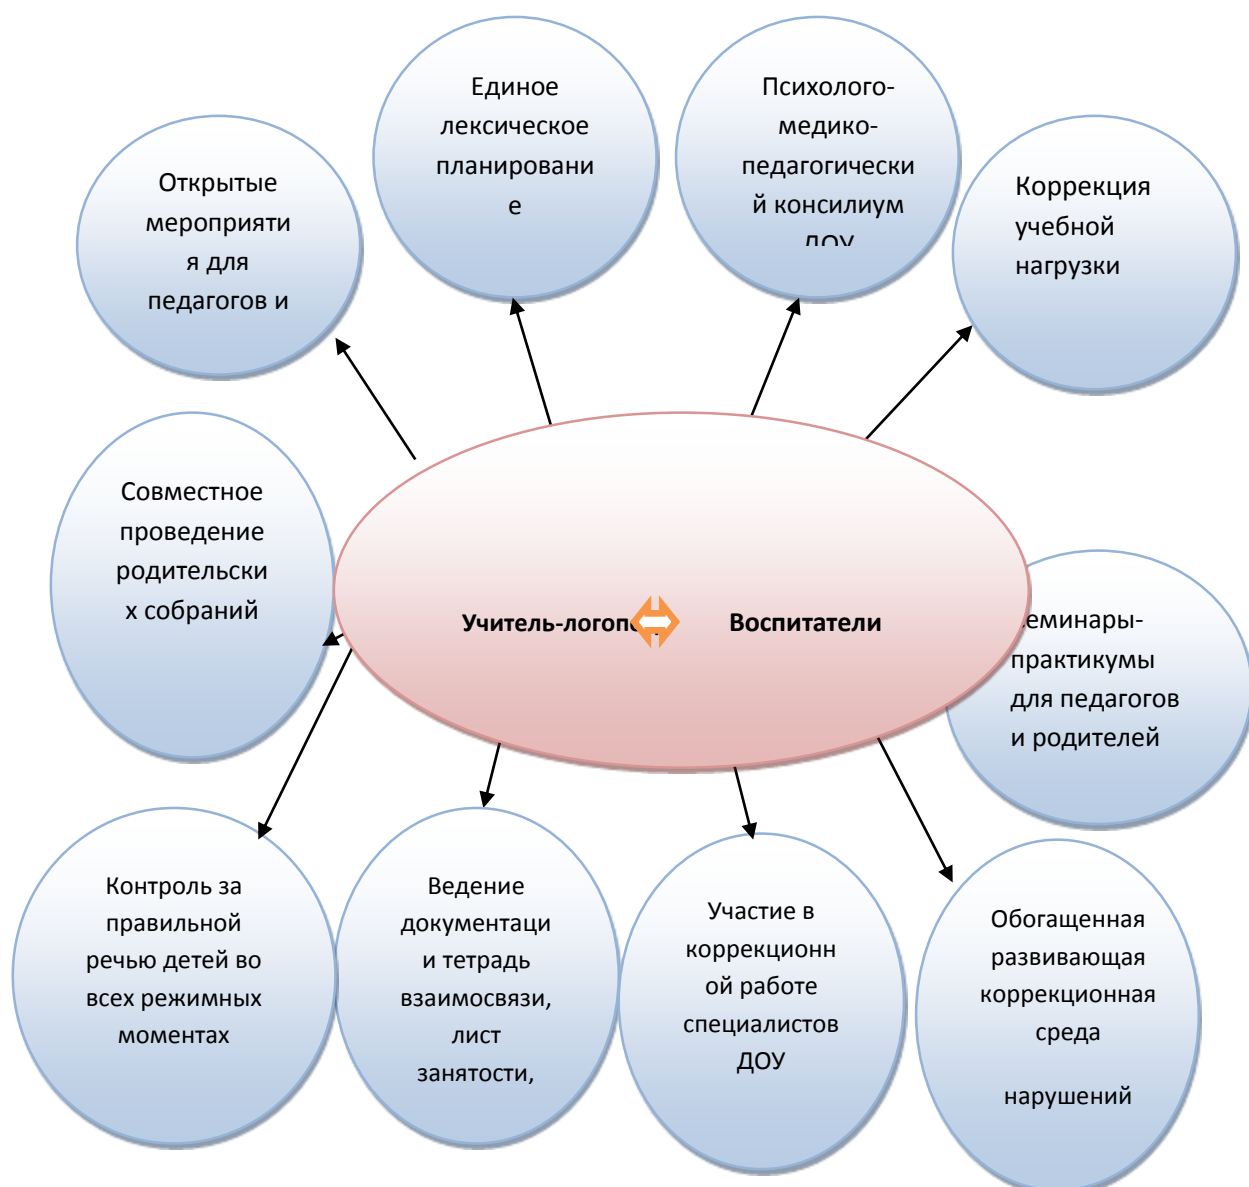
Единое лексическое планирование

Психолого-медико-педагогический консилиум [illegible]

Открытые мероприятия для педагогов и

Коррекция учебной нагрузки

Совместное проведение родительских собраний

Учитель-логоп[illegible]

Воспитатели

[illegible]еминары-практикумы для педагогов и родителей

Контроль за правильной речью детей во всех режимных моментах

Ведение документации и тетрадь взаимосвязи, лист занятости,

Участие в коррекционной работе специалистов ДОУ

Обогащенная развивающая коррекционная среда

нарушений